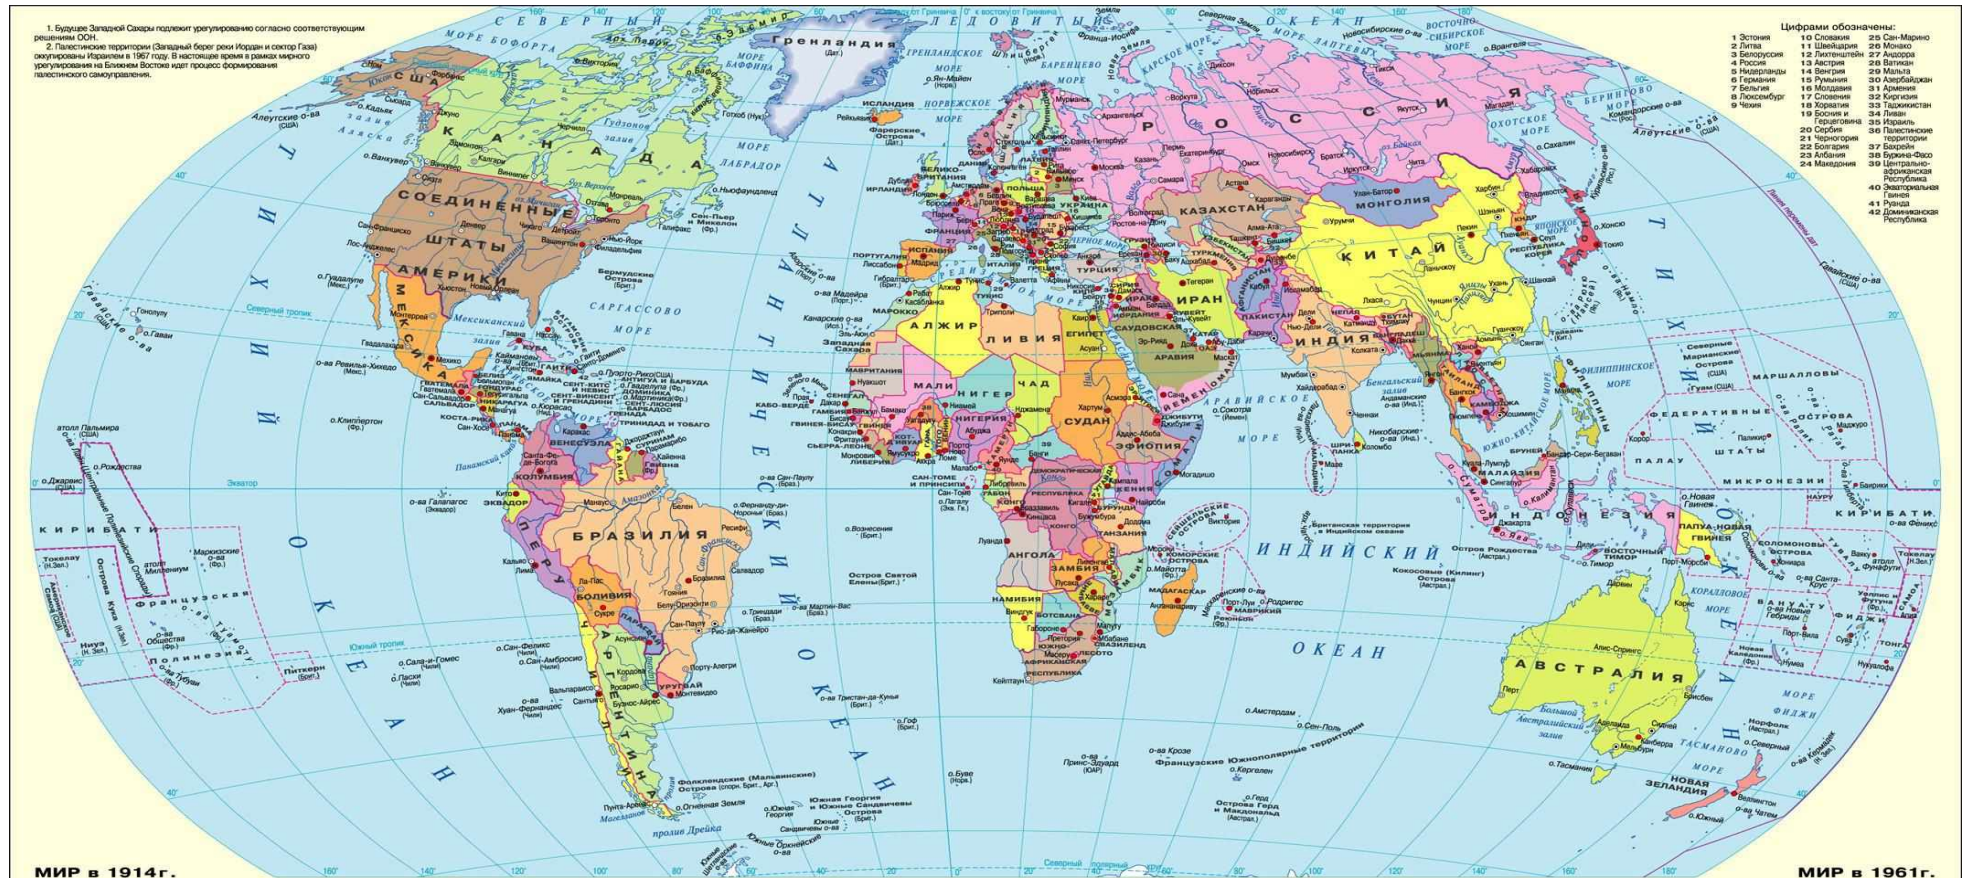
1. Будущее Западной Сахары подлежит урегулированию согласно соответствующим решениям ООН.
2. Палестинские территории (Западный берег реки Иордан и сектор Газа) оккупированы Израилем в 1967 году. В настоящее время в рамках мирного урегулирования на Ближнем Востоке идет процесс формирования палестинского самоуправления.

Цифрами обозначены:
1 Эстония
2 Литва
3 Белоруссия
4 Россия
5 Нидерланды
6 Германия
7 Бельгия
8 Люксембург
9 Чехия
10 Словакия
11 Швейцария
12 Лихтенштейн
13 Австрия
14 Венгрия
15 Румыния
16 Молдавия
17 Словения
18 Хорватия
19 Босния и Герцеговина
20 Сербия
21 Черногория
22 Болгария
23 Албания
24 Македония
25 Сан-Марино
26 Монако
27 Андорра
28 Ватикан
29 Мальта
30 Азербайджан
31 Армения
32 Киргизия
33 Таджикистан
34 Ливан
35 Израиль
36 Палестинские территории
37 Бахрейн
38 Буркина-Фасо
39 Центрально-африканская Республика
40 Экваториальная Гвинея
41 Руанда
42 Доминиканская Республика

СЕВЕРНЫЙ ЛЕДОВИТЫЙ ОКЕАН
Гренландия (Дат.)
КАНАДА
СОЕДИНЕННЫЕ ШТАТЫ АМЕРИКИ
МЕКСИКА
РОССИЯ
КАЗАХСТАН
МОНГОЛИЯ
КИТАЙ
ИНДИЯ
ИРАН
ТУРЦИЯ
АЛЖИР
ЛИВИЯ
ЕГИПЕТ
МАЛИ
НИГЕР
ЧАД
СУДАН
НИГЕРИЯ
ЭФИОПИЯ
АНГОЛА
ЗАМБИЯ
НАМИБИЯ
БРАЗИЛИЯ
ПЕРУ
БОЛИВИЯ
АРГЕНТИНА
ВЕНЕСУЭЛА
КОЛУМБИЯ
АВСТРАЛИЯ
НОВАЯ ЗЕЛАНДИЯ
ИНДОНЕЗИЯ
ФИЛИППИНЫ
ПАПУА-НОВАЯ ГВИНЕЯ
ТИХИЙ ОКЕАН
АТЛАНТИЧЕСКИЙ ОКЕАН
ИНДИЙСКИЙ ОКЕАН
САРГАССОВО МОРЕ
МОРЕ БОФОРТА
НОРВЕЖСКОЕ МОРЕ
АРАВИЙСКОЕ МОРЕ
ФИЛИППИНСКОЕ МОРЕ
КОРАЛЛОВОЕ МОРЕ
ТАСМАНОВО МОРЕ
ФИДЖИ
КИРИБАТИ
МАРШАЛЛОВЫ ОСТРОВА
ФЕДЕРАТИВНЫЕ ШТАТЫ МИКРОНЕЗИИ
ПАЛАУ
ВАНУАТУ
Французская Полинезия
Северный тропик
Южный тропик
Экватор
Южнополярные территории
Французские

МИР в 1914г.
МИР в 1961г.